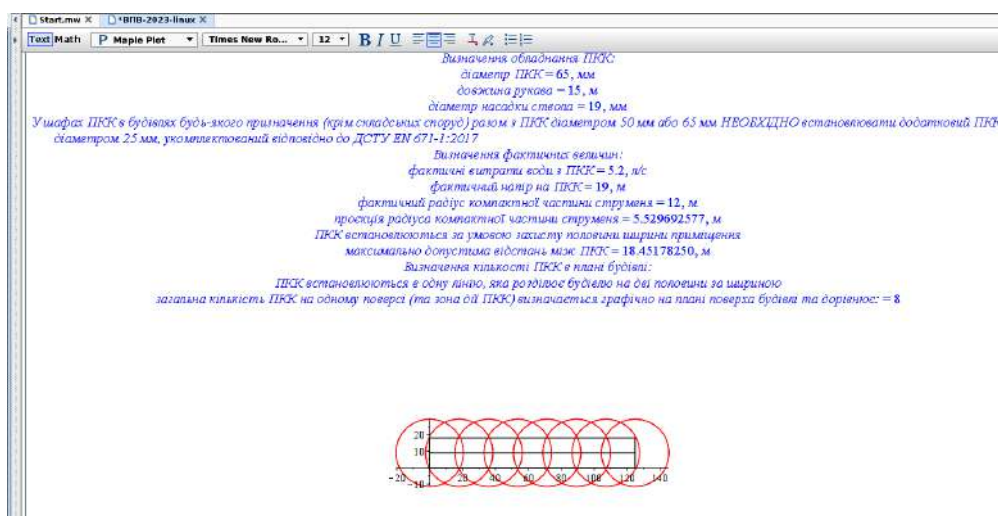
Start.mw ✕ *ВПВ-2023-linux ✕
Text Math P Maple Plot Times New Ro... 12 B I U

Визначення обладнання ПКК:
діаметр ПКК = 65, мм
довжина рукава = 15, м
діаметр насадки ствола = 19, мм
У шафах ПКК в будівлях будь-якого призначення (крім складських споруд) разом з ПКК діаметром 50 мм або 65 мм НЕОБХІДНО встановлювати додатковий ПКК діаметром 25 мм, укомплектований відповідно до ДСТУ EN 671-1:2017
Визначення фактичних величин:
фактичні витрати води з ПКК = 5.2, л/с
фактичний напір на ПКК = 19, м
фактичний радіус компактної частини струменя = 12, м
проєкція радіуса компактної частини струменя = 5.529692577, м
ПКК встановлюються за умовою захисту половини ширини приміщення
максимально допустима відстань між ПКК = 18.45178250, м
Визначення кількості ПКК в плані будівлі:
ПКК встановлюються в одну лінію, яка розділяє будівлю на дві половини за шириною
загальна кількість ПКК на одному поверсі (та зона дії ПКК) визначається графічно на плані поверха будівля та дорівнює: = 8

20
10
-20 -10 20 40 60 80 100 120 140